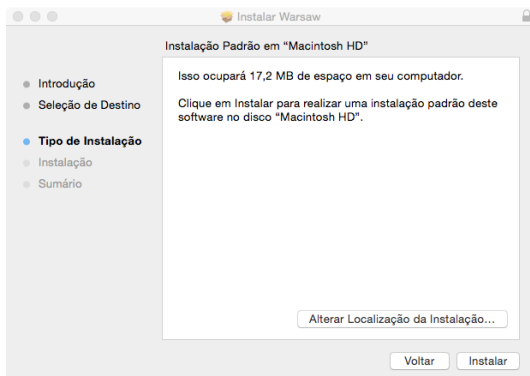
Instalar Warsaw

Instalação Padrão em "Macintosh HD"

Introdução
Seleção de Destino
Tipo de Instalação
Instalação
Sumário

Isso ocupará 17,2 MB de espaço em seu computador.

Clique em Instalar para realizar uma instalação padrão deste software no disco "Macintosh HD".

Alterar Localização da Instalação...

Voltar
Instalar